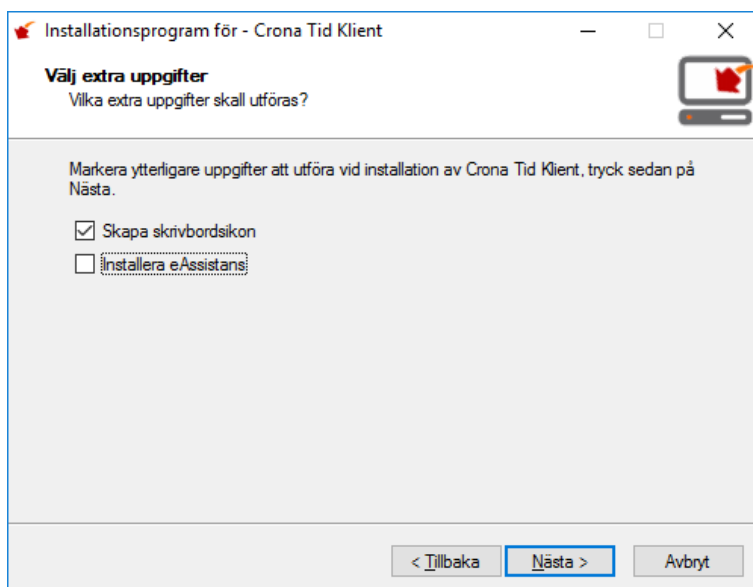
Installationsprogram för - Crona Tid Klient

Välj extra uppgifter
Vilka extra uppgifter skall utföras?

Markera ytterligare uppgifter att utföra vid installation av Crona Tid Klient, tryck sedan på Nästa.

Skapa skrivbordsikon
Installera eAssistans

< Tillbaka
Nästa >
Avbryt